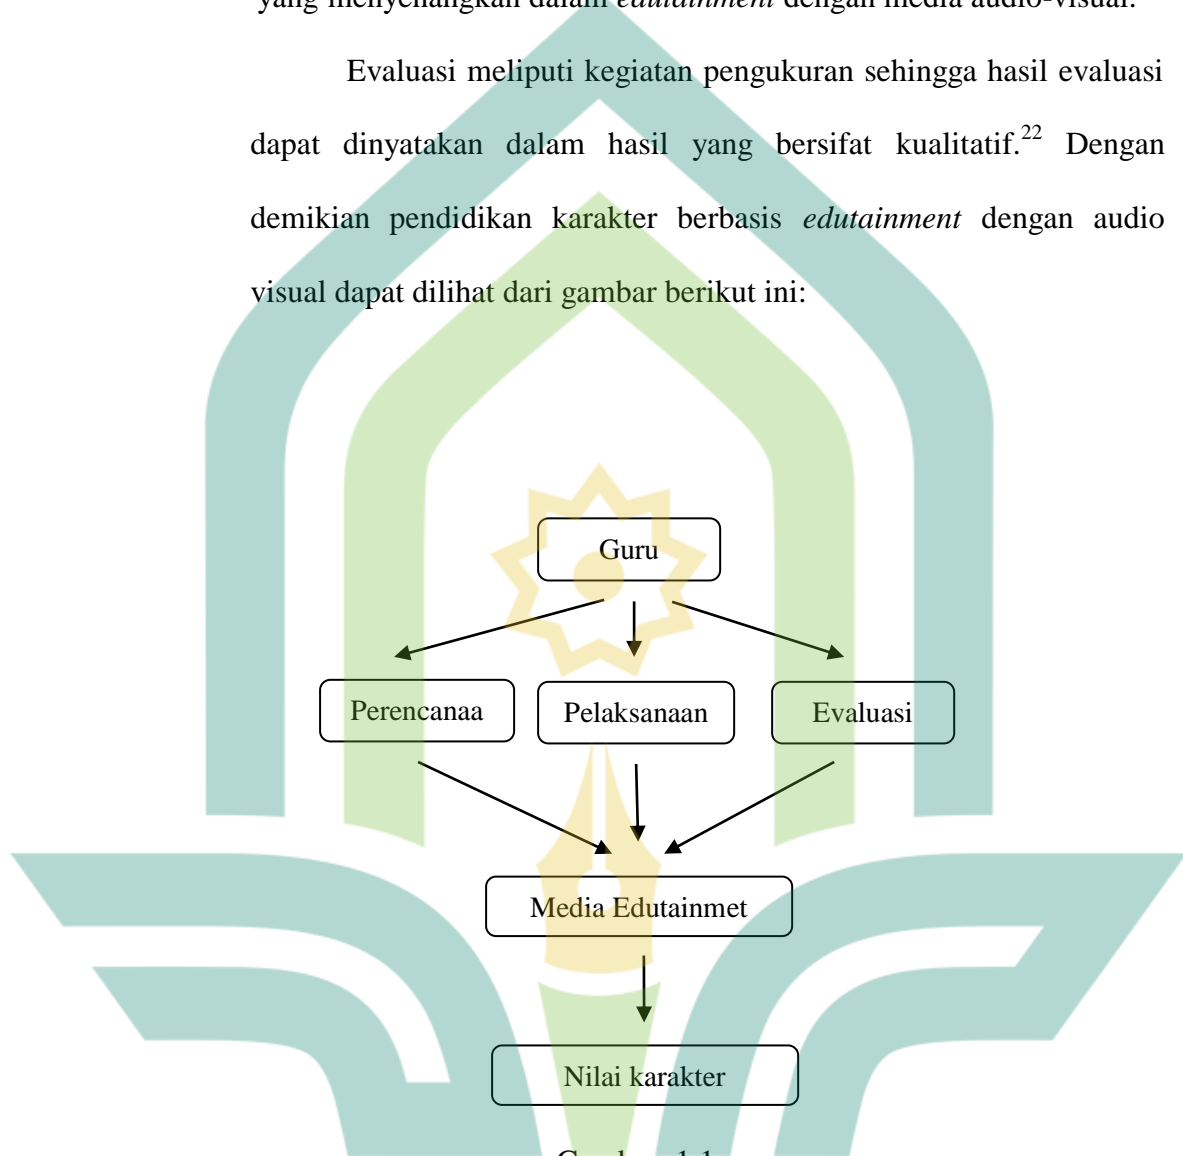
yang menyenangkan dalam *edutainment* dengan media audio-visual.

Evaluasi meliputi kegiatan pengukuran sehingga hasil evaluasi dapat dinyatakan dalam hasil yang bersifat kualitatif.$^{22}$ Dengan demikian pendidikan karakter berbasis *edutainment* dengan audio visual dapat dilihat dari gambar berikut ini:

Guru

Perencanaa

Pelaksanaan

Evaluasi

Media Edutainmet

Nilai karakter

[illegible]